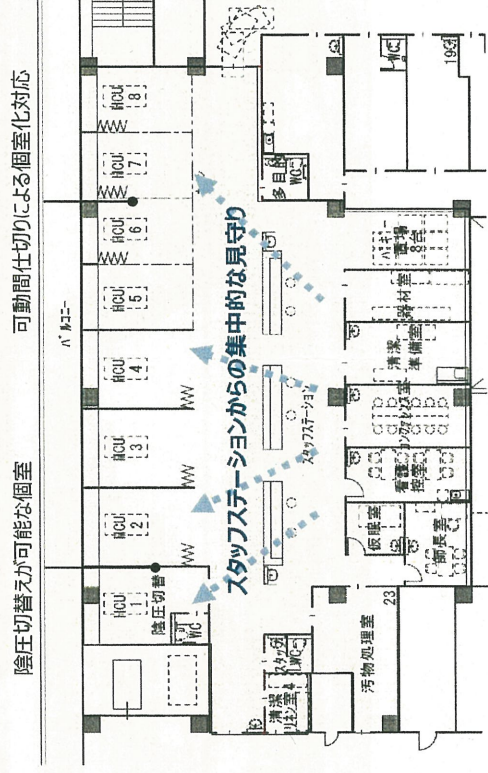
可動間仕切りによる個室化対応

陰圧切替えが可能な個室

バルコニー

HCU 8
HCU 7
HCU 6
HCU 5
HCU 4
HCU 3
HCU 2
HCU 1

陰圧切替

WC

スタッフステーションからの集中的な見守り

スタッフステーション

多目的WC

WC

19

ハンキー置場

器材室

清潔準備室

カンファレンス室

看護控室

仮眠室

師長室

23

汚物処理室

清潔リネン室

スタッフWC